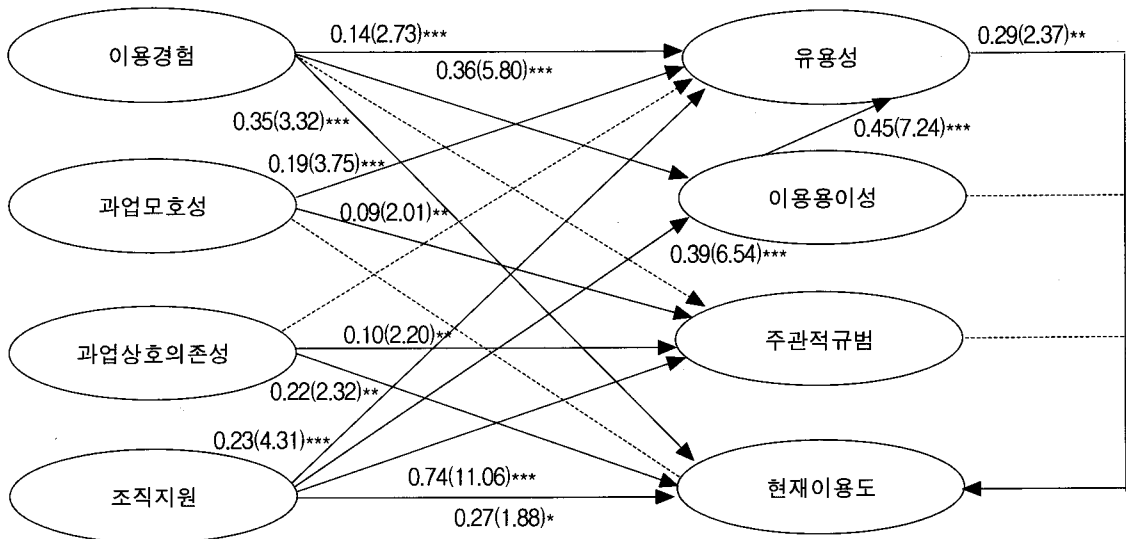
이용경험

0.14(2.73)***

유용성

0.29(2.37)**

0.36(5.80)***

0.35(3.32)***

0.45(7.24)***

0.19(3.75)***

과업모호성

이용용이성

0.09(2.01)**

0.39(6.54)***

과업상호의존성

0.10(2.20)**

주관적규범

0.22(2.32)**

0.23(4.31)***

0.74(11.06)***

조직지원

현재이용도

0.27(1.88)*